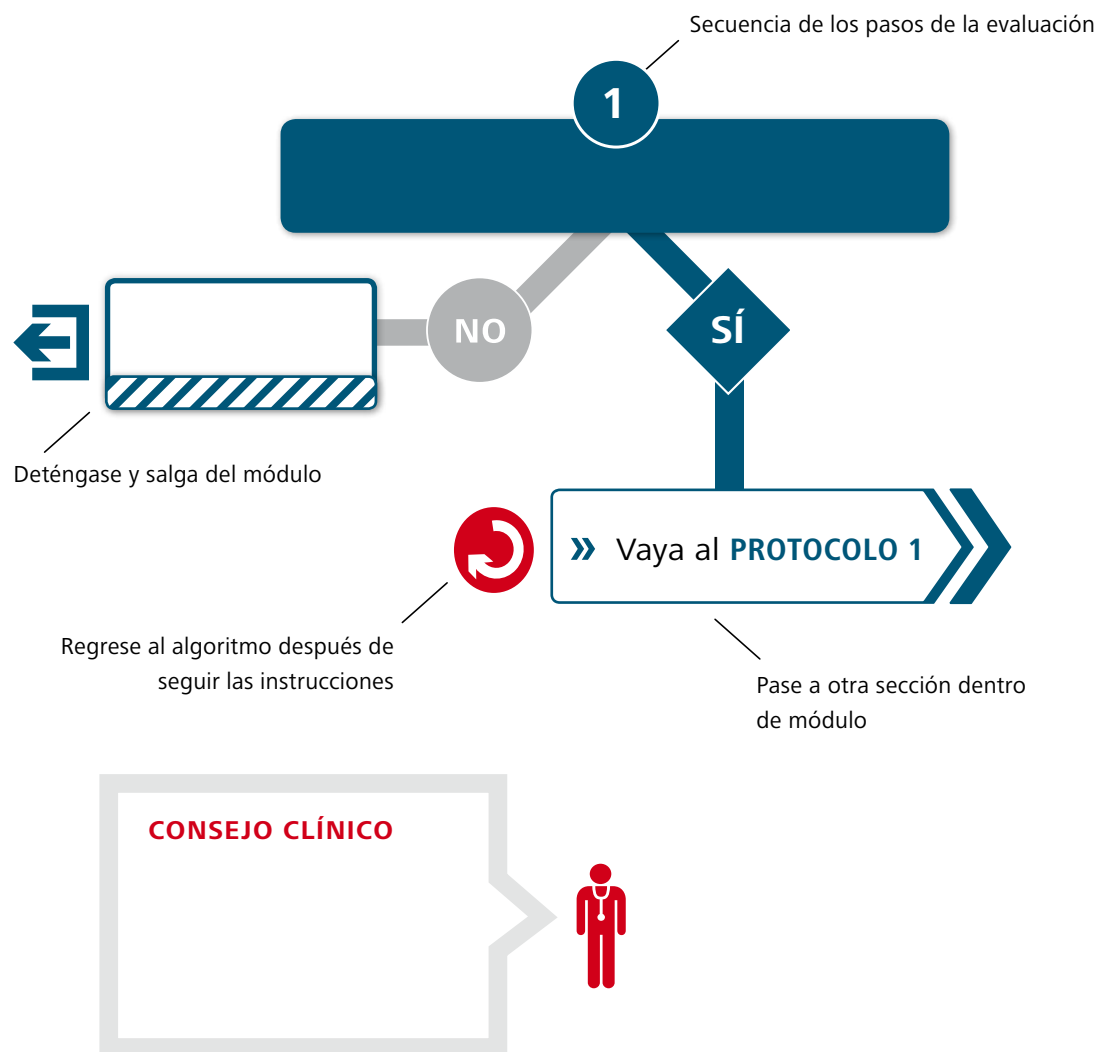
Secuencia de los pasos de la evaluación

1

NO

SÍ

Deténgase y salga del módulo

» Vaya al PROTOCOLO 1

Regrese al algoritmo después de seguir las instrucciones

Pase a otra sección dentro de módulo

CONSEJO CLÍNICO